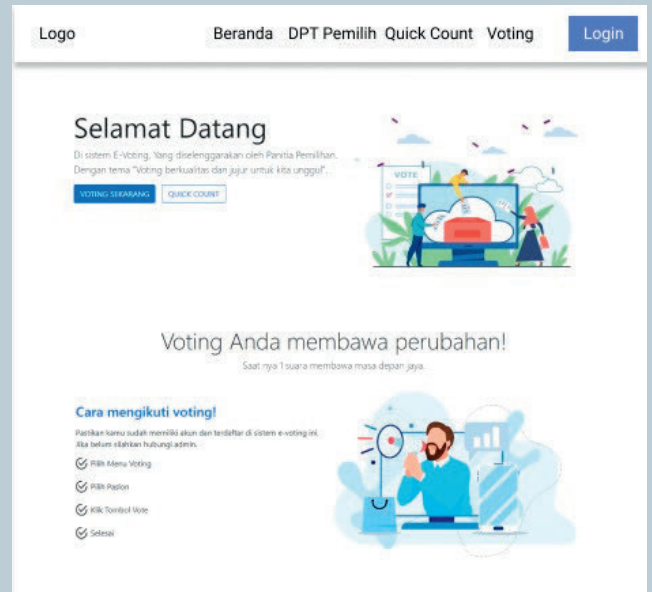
Logo

Beranda DPT Pemilih Quick Count Voting

Login

Selamat Datang

Di sistem E-Voting, Yang diselenggarakan oleh Panitia Pemilihan. Dengan tema "Voting berkualitas dan jujur untuk kita unggul".

VOTING SEKARANG

QUICK COUNT

VOTE

Voting Anda membawa perubahan!

Saat nya 1 suara membawa masa depan jaya.

Cara mengikuti voting!

Pastikan kamu sudah memiliki akun dan terdaftar di sistem e-voting ini. Jika belum silahkan hubungi admin.

Pilih Menu Voting

Pilih Paslon

Klik Tombol Vote

Selesai